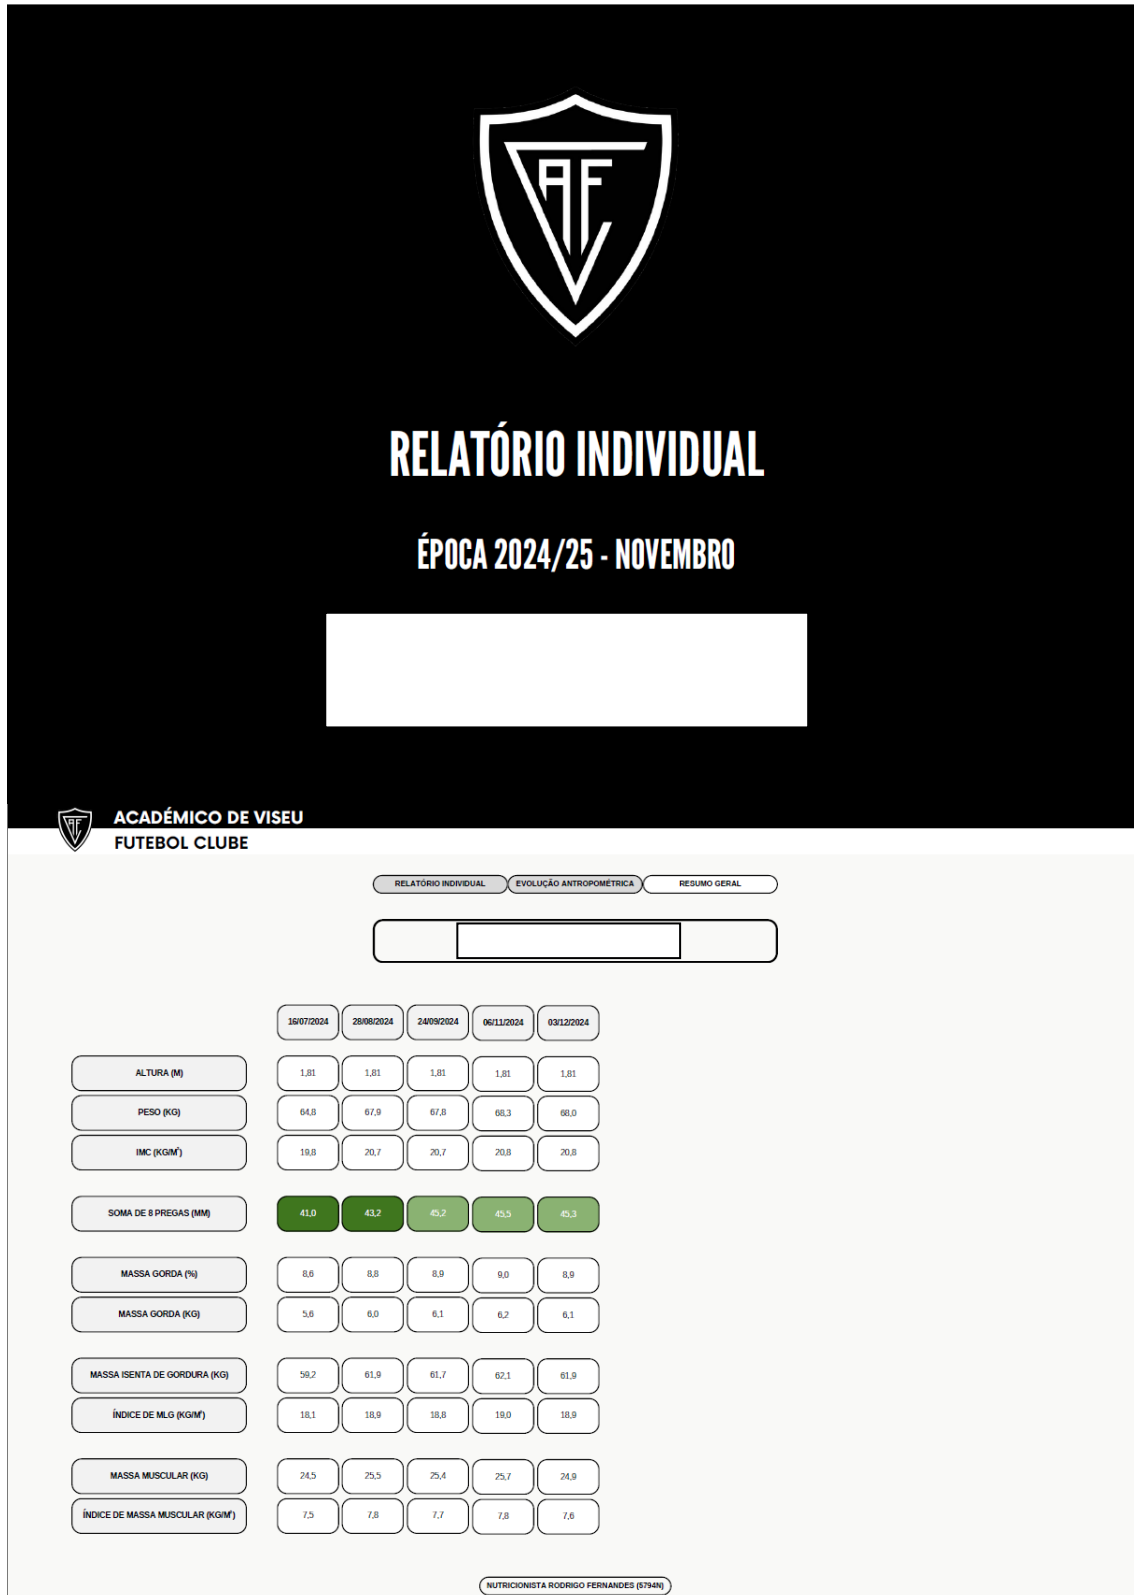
AFV

RELATÓRIO INDIVIDUAL

ÉPOCA 2024/25 - NOVEMBRO

ACADÉMICO DE VISEU
FUTEBOL CLUBE

RELATÓRIO INDIVIDUAL | EVOLUÇÃO ANTROPOMÉTRICA | RESUMO GERAL

| | 16/07/2024 | 28/08/2024 | 24/09/2024 | 06/11/2024 | 03/12/2024 |
|---|---|---|---|---|---|
| ALTURA (M) | 1,81 | 1,81 | 1,81 | 1,81 | 1,81 |
| PESO (KG) | 64,8 | 67,9 | 67,8 | 68,3 | 68,0 |
| IMC (KG/M$^2$) | 19,8 | 20,7 | 20,7 | 20,8 | 20,8 |
| SOMA DE 8 PREGAS (MM) | 41,0 | 43,2 | 45,2 | 45,5 | 45,3 |
| MASSA GORDA (%) | 8,6 | 8,8 | 8,9 | 9,0 | 8,9 |
| MASSA GORDA (KG) | 5,6 | 6,0 | 6,1 | 6,2 | 6,1 |
| MASSA ISENTA DE GORDURA (KG) | 59,2 | 61,9 | 61,7 | 62,1 | 61,9 |
| ÍNDICE DE MLG (KG/M$^2$) | 18,1 | 18,9 | 18,8 | 19,0 | 18,9 |
| MASSA MUSCULAR (KG) | 24,5 | 25,5 | 25,4 | 25,7 | 24,9 |
| ÍNDICE DE MASSA MUSCULAR (KG/M$^2$) | 7,5 | 7,8 | 7,7 | 7,8 | 7,6 |

NUTRICIONISTA RODRIGO FERNANDES (5794N)